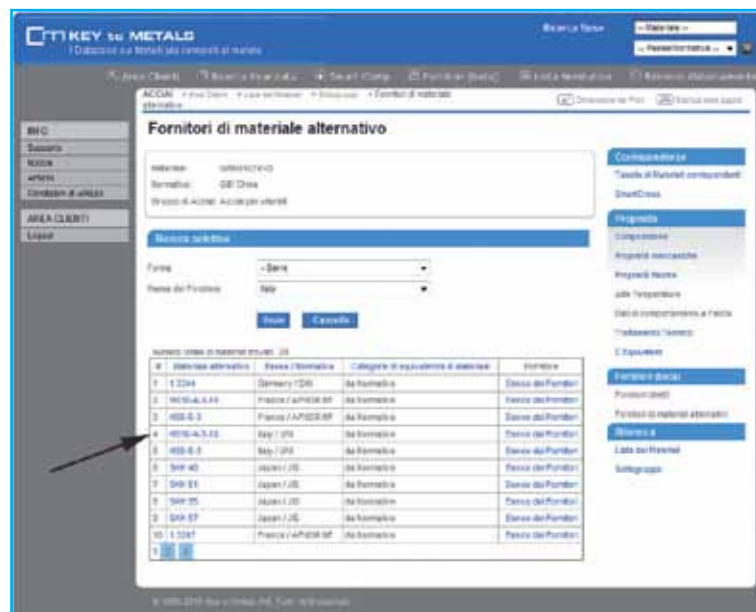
KEY to METALS
I Database sui Metalli più completi al mondo

Ricerca Base
-- Materiale --
-- Paese/Normativa -- ▾

Area Clienti   Ricerca Avanzata   Smart Comp   Fornitori (beta)   Lista Materiali   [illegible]

ACCUEIL > Area Clienti > Lista dei Materiali > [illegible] > Fornitori di materiale alternativo

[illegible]   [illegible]

INFO
Supporto
Notizie
Articoli
Condizioni di utilizzo

AREA CLIENTI
Logout

Fornitori di materiale alternativo

Materiale: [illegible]
Normativa: GB / China
Gruppo di Acciaio: Acciai per utensili

Ricerca selettiva

Forma: - Barre
Paese del Fornitore: Italy

Invia   Cancella

Numero totale di materiali trovati: 23

| # | Materiale alternativo | Paese / Normativa | Categoria di equivalenza di materiale | Fornitore |
|---|---|---|---|---|
| 1 | 1.2344 | Germany / DIN | da Normativa | Elenco dei Fornitori |
| 2 | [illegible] | France / AFNOR NF | da Normativa | Elenco dei Fornitori |
| 3 | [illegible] | France / AFNOR NF | da Normativa | Elenco dei Fornitori |
| 4 | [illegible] | Italy / UNI | da Normativa | Elenco dei Fornitori |
| 5 | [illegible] | Italy / UNI | da Normativa | Elenco dei Fornitori |
| 6 | SKH 40 | Japan / JIS | da Normativa | Elenco dei Fornitori |
| 7 | SKH 51 | Japan / JIS | da Normativa | Elenco dei Fornitori |
| 8 | SKH 55 | Japan / JIS | da Normativa | Elenco dei Fornitori |
| 9 | SKH 57 | Japan / JIS | da Normativa | Elenco dei Fornitori |
| 10 | 1.3247 | France / AFNOR NF | da Normativa | Elenco dei Fornitori |

1 2 3

Corrispondenze
Tabelle di Materiali corrispondenti
SmartCross

Proprietà
Composizione
Proprietà meccaniche
Proprietà fisiche
Alte Temperature
Dati di comportamento a Fatica
Trattamento Termico
Lavorabilità

Fornitori (beta)
Fornitori (dati)
Fornitori di materiali alternativi

Ritorna a
Lista dei Materiali
Sottogruppo

© 1999-2010 Key to Metals AG. Tutti i diritti riservati.